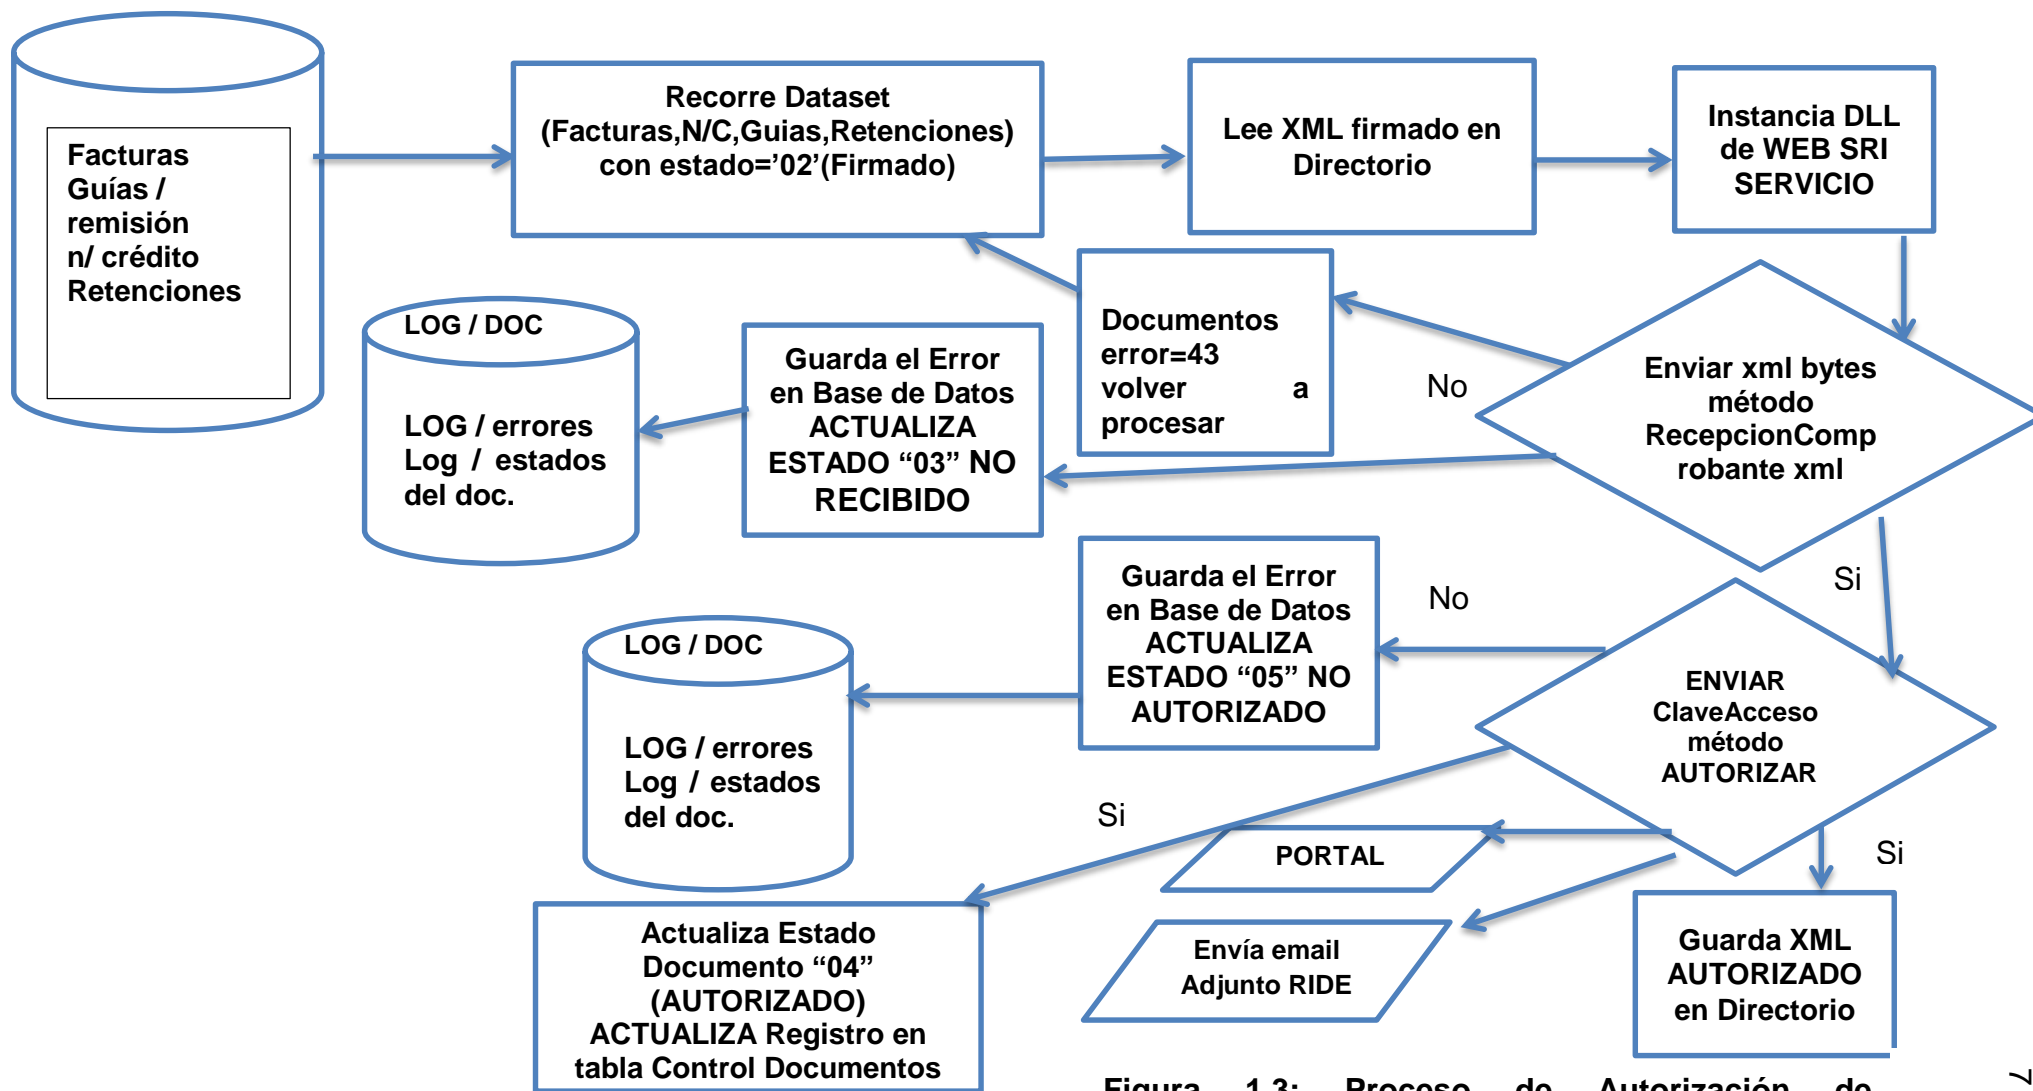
Facturas
Guías /
remisión
n/ crédito
Retenciones

Recorre Dataset
(Facturas,N/C,Guias,Retenciones)
con estado='02'(Firmado)

Lee XML firmado en
Directorio

Instancia DLL
de WEB SRI
SERVICIO

LOG / DOC

LOG / errores
Log / estados
del doc.

Guarda el Error
en Base de Datos
ACTUALIZA
ESTADO "03" NO
RECIBIDO

Documentos
error=43
volver a
procesar

No

Enviar xml bytes
método
RecepcionComp
robante xml

Si

Guarda el Error
en Base de Datos
ACTUALIZA
ESTADO "05" NO
AUTORIZADO

No

LOG / DOC

LOG / errores
Log / estados
del doc.

ENVIAR
ClaveAcceso
método
AUTORIZAR

Si

PORTAL

Si

Envía email
Adjunto RIDE

Guarda XML
AUTORIZADO
en Directorio

Actualiza Estado
Documento "04"
(AUTORIZADO)
ACTUALIZA Registro en
tabla Control Documentos

Figura 1.3: Proceso de Autorización de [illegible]

7